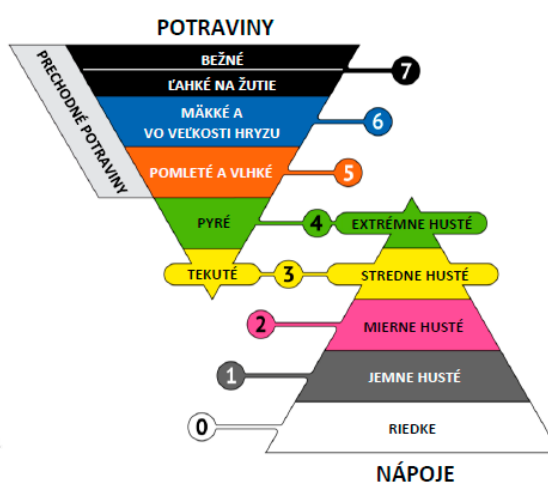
POTRAVINY

PRECHODNÉ POTRAVINY

BEŽNÉ

ĽAHKÉ NA ŽUTIE

7

MÄKKÉ A VO VEĽKOSTI HRYZU

6

POMLETÉ A VLHKÉ

5

PYRÉ

4

EXTRÉMNE HUSTÉ

TEKUTÉ

3

STREDNE HUSTÉ

2

MIERNE HUSTÉ

1

JEMNE HUSTÉ

0

RIEDKE

NÁPOJE